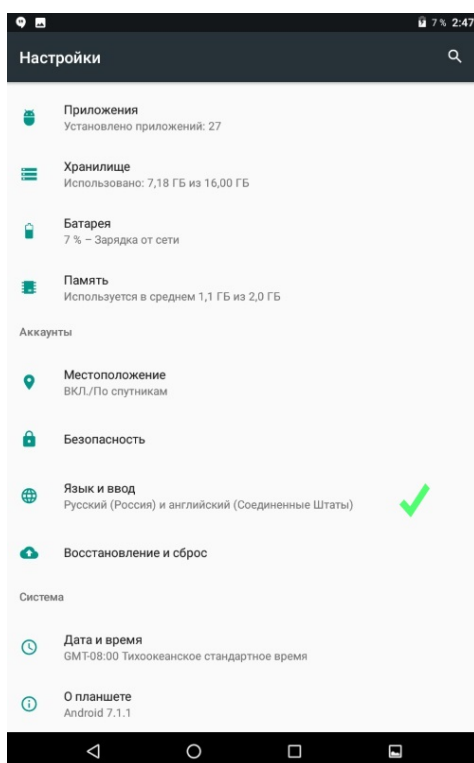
7 % 2:47

Настройки

Приложения
Установлено приложений: 27

Хранилище
Использовано: 7,18 ГБ из 16,00 ГБ

Батарея
7 % – Зарядка от сети

Память
Используется в среднем 1,1 ГБ из 2,0 ГБ

Аккаунты

Местоположение
ВКЛ./По спутникам

Безопасность

Язык и ввод
Русский (Россия) и английский (Соединенные Штаты)

Восстановление и сброс

Система

Дата и время
GMT-08:00 Тихоокеанское стандартное время

О планшете
Android 7.1.1